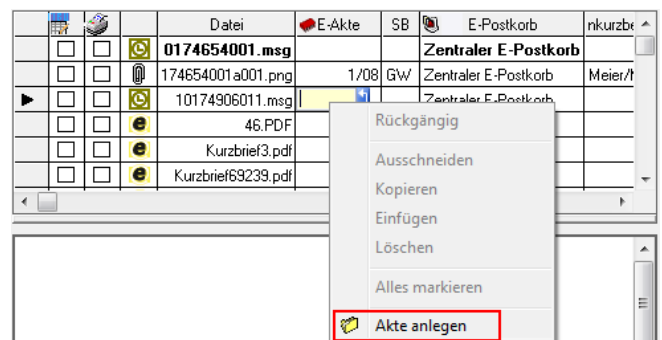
| | | | | Datei | E-Akte | SB | | E-Postkorb | nkurzbe |
|---|---|---|---|---|---|---|---|---|---|
| | | | | 0174654001.msg | | | | Zentraler E-Postkorb | |
| | | | | 174654001a001.png | 1/08 | GW | | Zentraler E-Postkorb | Meier/ |
| ▶ | | | | 10174906011.msg | | | | Zentraler E-Postkorb | |
| | | | | 46.PDF | | | | | |
| | | | | Kurzbrief3.pdf | | | | | |
| | | | | Kurzbrief69239.pdf | | | | | |

Rückgängig
Ausschneiden
Kopieren
Einfügen
Löschen
Alles markieren
Akte anlegen